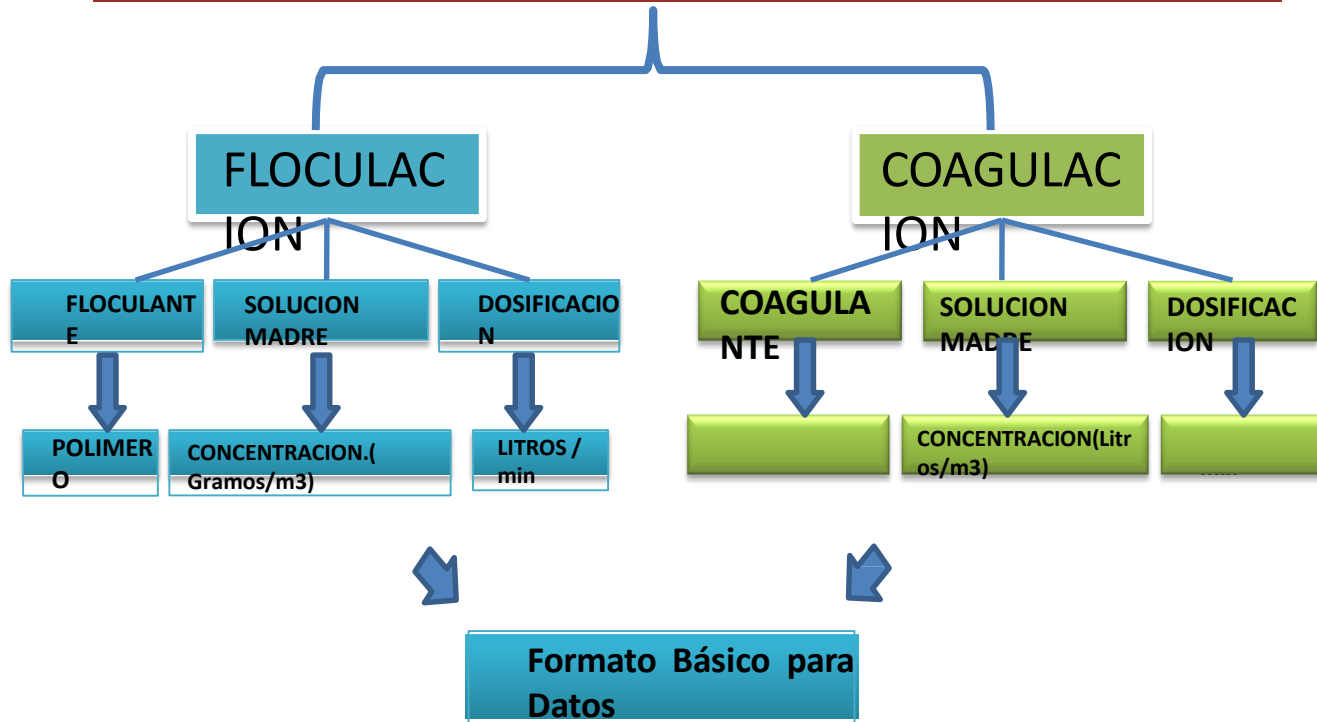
FLOCULACION

COAGULACION

FLOCULANTE

SOLUCION MADRE

DOSIFICACION

COAGULANTE

SOLUCION MADRE

DOSIFICACION

POLIMERO

CONCENTRACION.( Gramos/m3)

LITROS / min

CONCENTRACION(Litros/m3)

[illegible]

Formato Básico para Datos